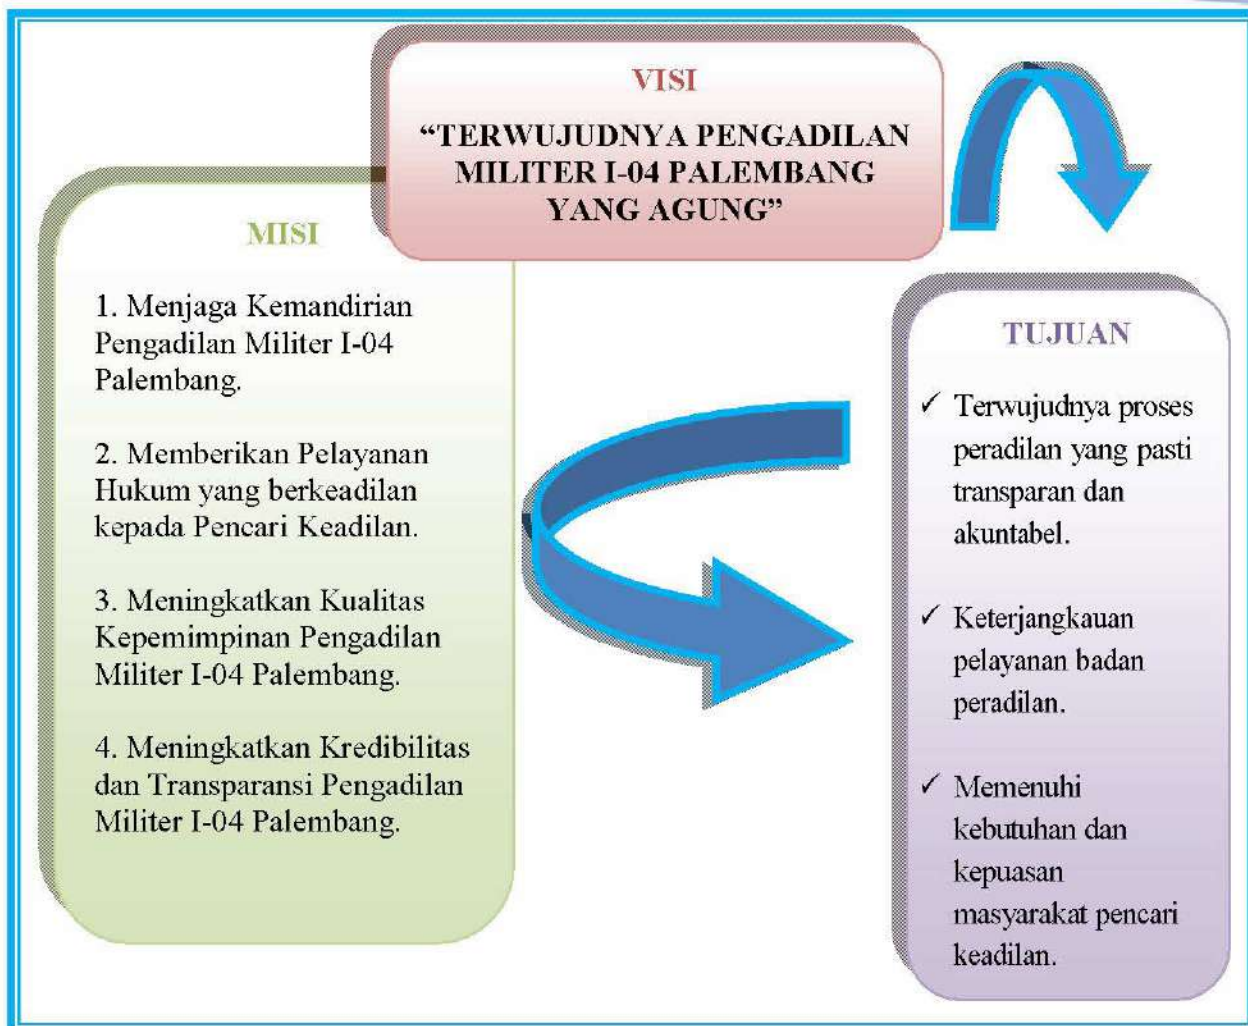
VISI

"TERWUJUDNYA PENGADILAN MILITER I-04 PALEMBANG YANG AGUNG"

MISI

1. Menjaga Kemandirian Pengadilan Militer I-04 Palembang.

2. Memberikan Pelayanan Hukum yang berkeadilan kepada Pencari Keadilan.

3. Meningkatkan Kualitas Kepemimpinan Pengadilan Militer I-04 Palembang.

4. Meningkatkan Kredibilitas dan Transparansi Pengadilan Militer I-04 Palembang.

TUJUAN

✓ Terwujudnya proses peradilan yang pasti transparan dan akuntabel.

✓ Keterjangkauan pelayanan badan peradilan.

✓ Memenuhi kebutuhan dan kepuasan masyarakat pencari keadilan.